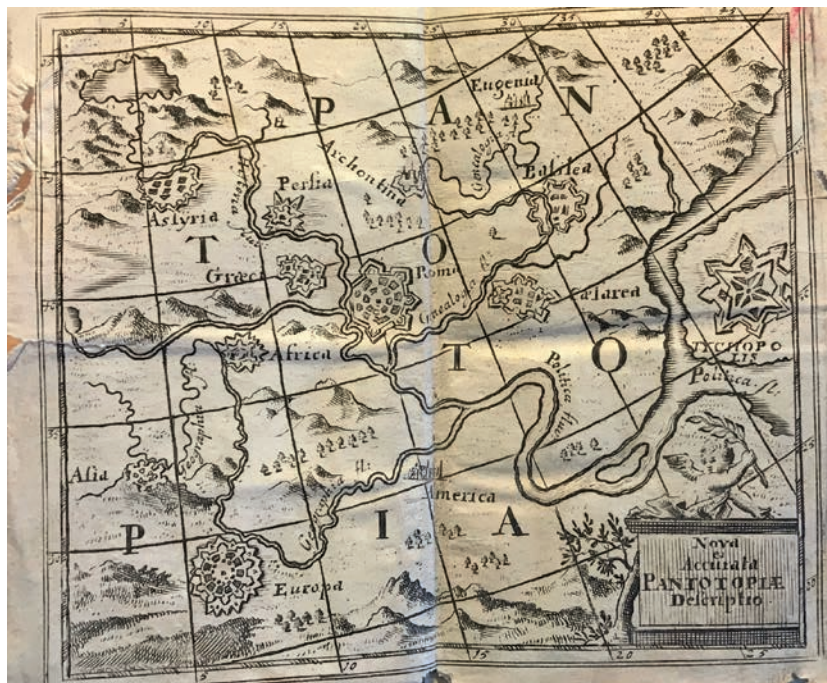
15
20
25
30
35
40
P A N
T O
T O
P I A
Eugenia
Archontina
Genealogia
Basilea
Persia
Asyria
Græcia
Rome
Genealogia
Ælared
Africa
Politica fl.
TYCHOPOLIS
Politica fl.
Asia
Geographia
America
Europa
Nova et Accurata PANTOTOPIÆ Descriptio
10
15
20